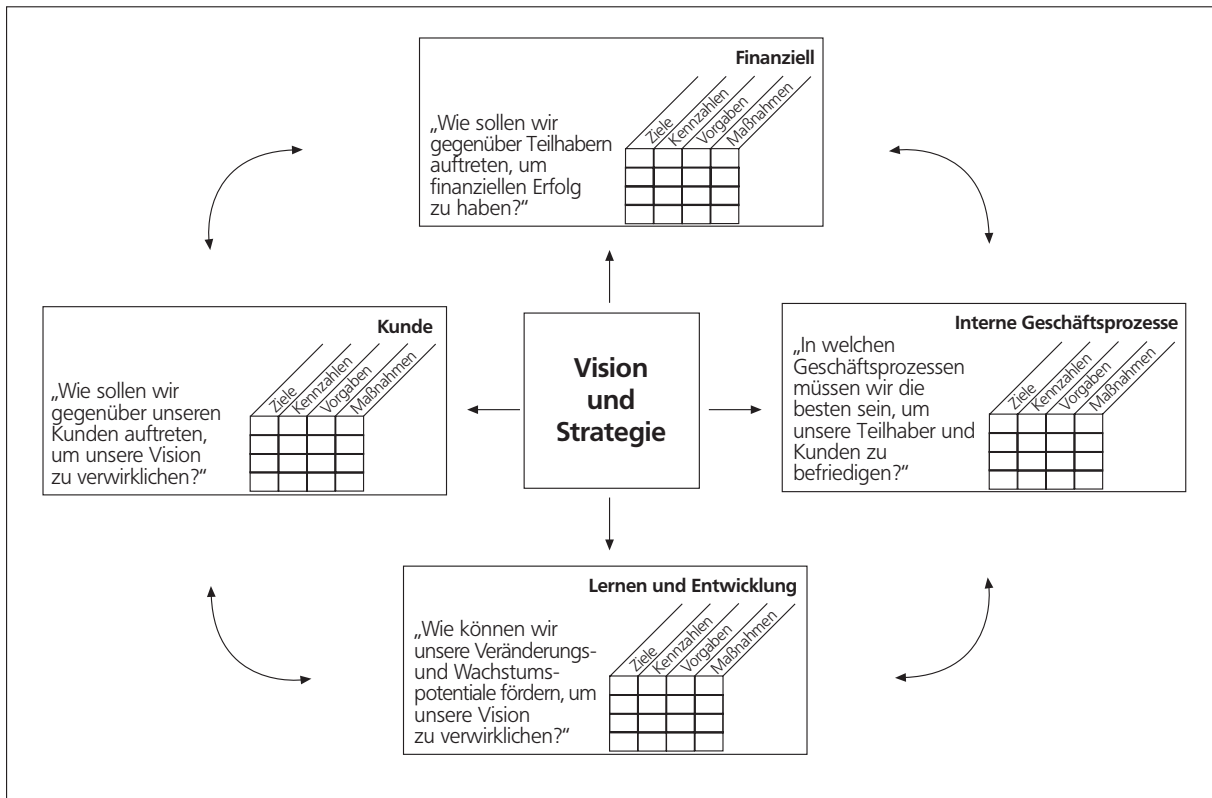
Finanziell

„Wie sollen wir gegenüber Teilhabern auftreten, um finanziellen Erfolg zu haben?"

Ziele
Kennzahlen
Vorgaben
Maßnahmen

Kunde

„Wie sollen wir gegenüber unseren Kunden auftreten, um unsere Vision zu verwirklichen?"

Ziele
Kennzahlen
Vorgaben
Maßnahmen

Vision und Strategie

Interne Geschäftsprozesse

„In welchen Geschäftsprozessen müssen wir die besten sein, um unsere Teilhaber und Kunden zu befriedigen?"

Ziele
Kennzahlen
Vorgaben
Maßnahmen

Lernen und Entwicklung

„Wie können wir unsere Veränderungs- und Wachstumspotentiale fördern, um unsere Vision zu verwirklichen?"

Ziele
Kennzahlen
Vorgaben
Maßnahmen